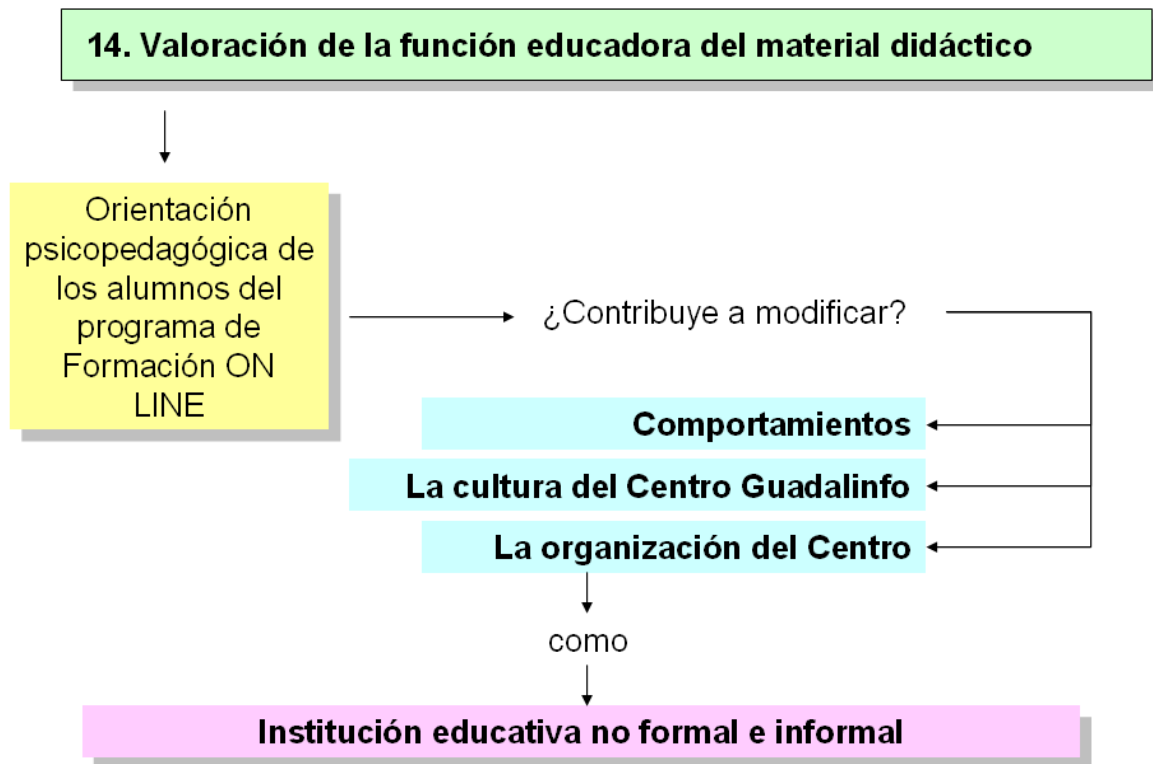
14. Valoración de la función educadora del material didáctico

Orientación psicopedagógica de los alumnos del programa de Formación ON LINE

¿Contribuye a modificar?

Comportamientos

La cultura del Centro Guadalinfo

La organización del Centro

como

Institución educativa no formal e informal